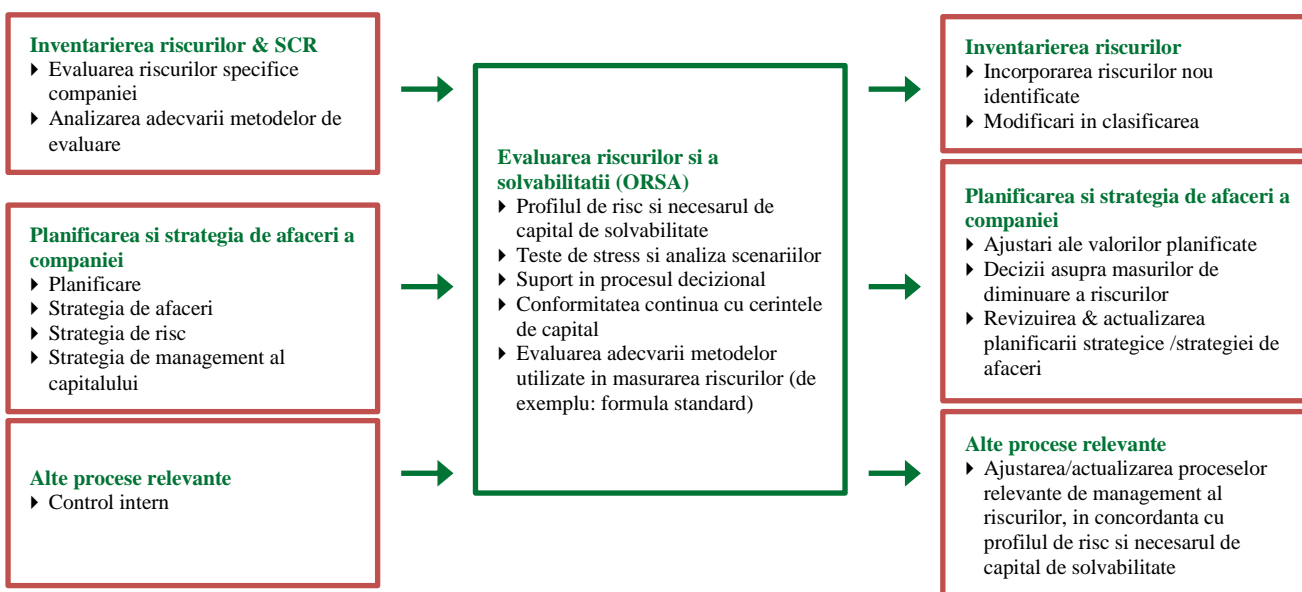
Inventarierea riscurilor & SCR
- Evaluarea riscurilor specifice companiei
- Analizarea adecvarii metodelor de evaluare

Planificarea si strategia de afaceri a companiei
- Planificare
- Strategia de afaceri
- Strategia de risc
- Strategia de management al capitalului

Alte procese relevante
- Control intern

Evaluarea riscurilor si a solvabilitatii (ORSA)
- Profilul de risc si necesarul de capital de solvabilitate
- Teste de stress si analiza scenariilor
- Suport in procesul decizional
- Conformitatea continua cu cerintele de capital
- Evaluarea adecvarii metodelor utilizate in masurarea riscurilor (de exemplu: formula standard)

Inventarierea riscurilor
- Incorporarea riscurilor nou identificate
- Modificari in clasificarea

Planificarea si strategia de afaceri a companiei
- Ajustari ale valorilor planificate
- Decizii asupra masurilor de diminuare a riscurilor
- Revizuirea & actualizarea planificarii strategice /strategiei de afaceri

Alte procese relevante
- Ajustarea/actualizarea proceselor relevante de management al riscurilor, in concordanta cu profilul de risc si necesarul de capital de solvabilitate